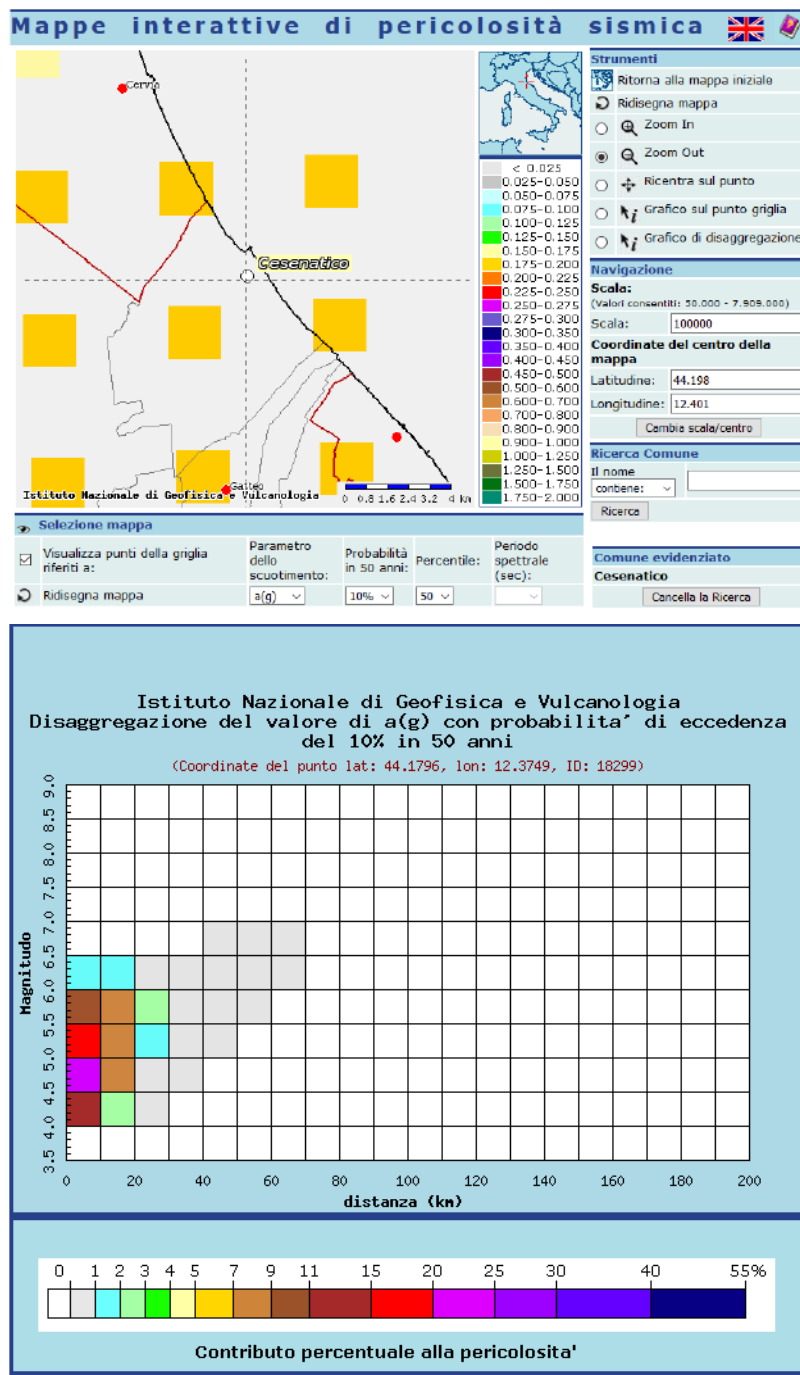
Mappe interattive di pericolosità sismica

Cervia
Cesenatico
Gatteo
Istituto Nazionale di Geofisica e Vulcanologia
0 0.8 1.6 2.4 3.2 4 km

< 0.025
0.025-0.050
0.050-0.075
0.075-0.100
0.100-0.125
0.125-0.150
0.150-0.175
0.175-0.200
0.200-0.225
0.225-0.250
0.250-0.275
0.275-0.300
0.300-0.350
0.350-0.400
0.400-0.450
0.450-0.500
0.500-0.600
0.600-0.700
0.700-0.800
0.800-0.900
0.900-1.000
1.000-1.250
1.250-1.500
1.500-1.750
1.750-2.000

Strumenti
Ritorna alla mappa iniziale
Ridisegna mappa
Zoom In
Zoom Out
Ricentra sul punto
Grafico sul punto griglia
Grafico di disaggregazione

Navigazione
Scala:
(Valori consentiti: 50.000 - 7.909.000)
Scala: 100000
Coordinate del centro della mappa
Latitudine: 44.198
Longitudine: 12.401
Cambia scala/centro

Ricerca Comune
Il nome
contiene:
Ricerca

Selezione mappa
Visualizza punti della griglia riferiti a:
Ridisegna mappa
Parametro dello scuotimento: a(g)
Probabilità in 50 anni: 10%
Percentile: 50
Periodo spettrale (sec):

Comune evidenziato
Cesenatico
Cancella la Ricerca

Istituto Nazionale di Geofisica e Vulcanologia
Disaggregazione del valore di a(g) con probabilita' di eccedenza del 10% in 50 anni
(Coordinate del punto lat: 44.1796, lon: 12.3749, ID: 18299)

Magnitudo
9.0 8.5 8.0 7.5 7.0 6.5 6.0 5.5 5.0 4.5 4.0 3.5
0 20 40 60 80 100 120 140 160 180 200
distanza (km)

0 1 2 3 4 5 7 9 11 15 20 25 30 40 55%

Contributo percentuale alla pericolosita'